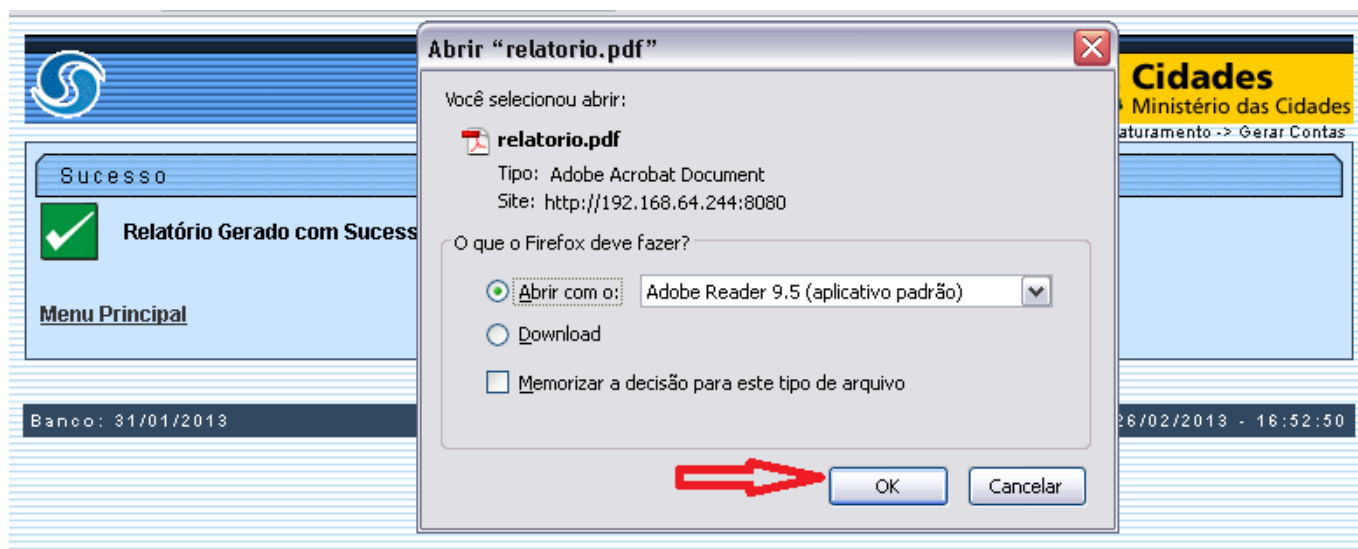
Abrir “relatorio.pdf”

Você selecionou abrir:

relatorio.pdf

Tipo: Adobe Acrobat Document

Site: http://192.168.64.244:8080

O que o Firefox deve fazer?

Abrir com o: Adobe Reader 9.5 (aplicativo padrão)

Download

Memorizar a decisão para este tipo de arquivo

OK Cancelar

Cidades
Ministério das Cidades
aturamento -> Gerar Contas

Sucesso

Relatório Gerado com Sucess

Menu Principal

Banco: 31/01/2013

26/02/2013 - 16:52:50